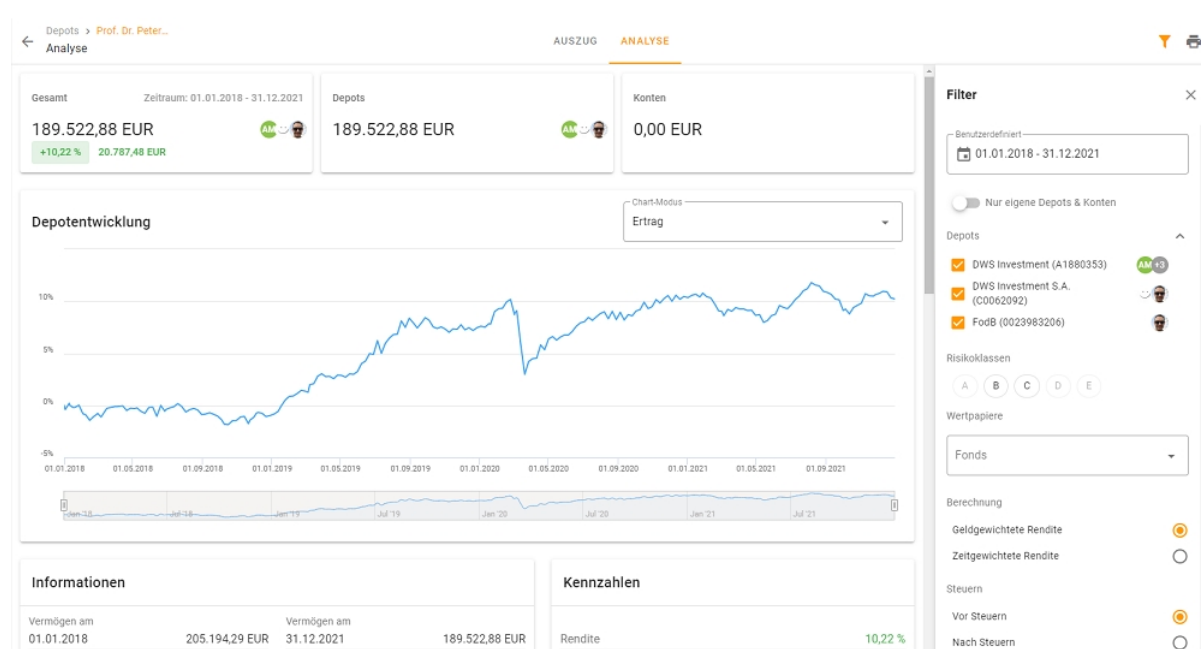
Depots > Prof. Dr. Peter...
Analyse

AUSZUG ANALYSE

Gesamt
Zeitraum: 01.01.2018 - 31.12.2021
189.522,88 EUR
AM
+10,22 % 20.787,48 EUR

Depots
189.522,88 EUR
AM

Konten
0,00 EUR

Depotentwicklung

Chart-Modus
Ertrag

10%
5%
0%
-5%
01.01.2018 01.05.2018 01.09.2018 01.01.2019 01.05.2019 01.09.2019 01.01.2020 01.05.2020 01.09.2020 01.01.2021 01.05.2021 01.09.2021

Jan '18 Jul '18 Jan '19 Jul '19 Jan '20 Jul '20 Jan '21 Jul '21

Informationen

Vermögen am
01.01.2018
205.194,29 EUR
Vermögen am
31.12.2021
189.522,88 EUR

Kennzahlen

Rendite
10,22 %

Filter

Benutzerdefiniert
01.01.2018 - 31.12.2021

Nur eigene Depots & Konten

Depots
DWS Investment (A1880353) AM +3
DWS Investment S.A. (C0062092)
FodB (0023983206)

Risikoklassen
A B C D E

Wertpapiere
Fonds

Berechnung
Geldgewichtete Rendite
Zeitgewichtete Rendite

Steuern
Vor Steuern
Nach Steuern